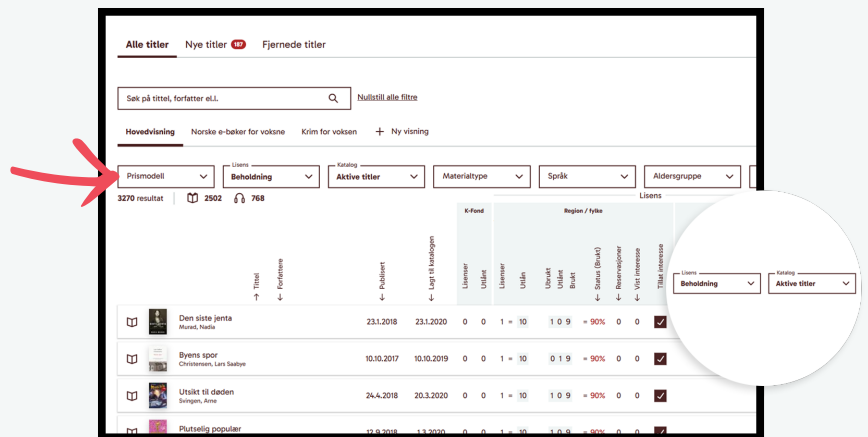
Alle titler Nye titler 187 Fjernede titler

Søk på tittel, forfatter el.l.

Nullstill alle filtre

Hovedvisning Norske e-bøker for voksne Krim for voksen + Ny visning

Prismodell

Lisens
Beholdning

Katalog
Aktive titler

Materialtype

Språk

Aldersgruppe

3270 resultat 2502 768

Lisens

K-Fond

Region / fylke

↑ Tittel

↓ Forfattere

↓ Publisert

↓ Lagt til katalogen

Lisenser

Utlånt

Lisenser

Utlån

Utlånt

Utlånt

Brukt

↓ Status (Brukt)

↓ Reservasjoner

↓ Vist interesse

Tillat interesse

Lisens
Beholdning

Katalog
Aktive titler

Den siste jenta
Murad, Nadia
23.1.2018 23.1.2020 0 0 1 = 10 1 0 9 = 90% 0 0

Byens spor
Christensen, Lars Saabye
10.10.2017 10.10.2019 0 0 1 = 10 0 1 9 = 90% 0 0

Utsikt til døden
Svingen, Arne
24.4.2018 20.3.2020 0 0 1 = 10 1 0 9 = 90% 0 0

Plutselig populær
12.9.2018 1.3.2020